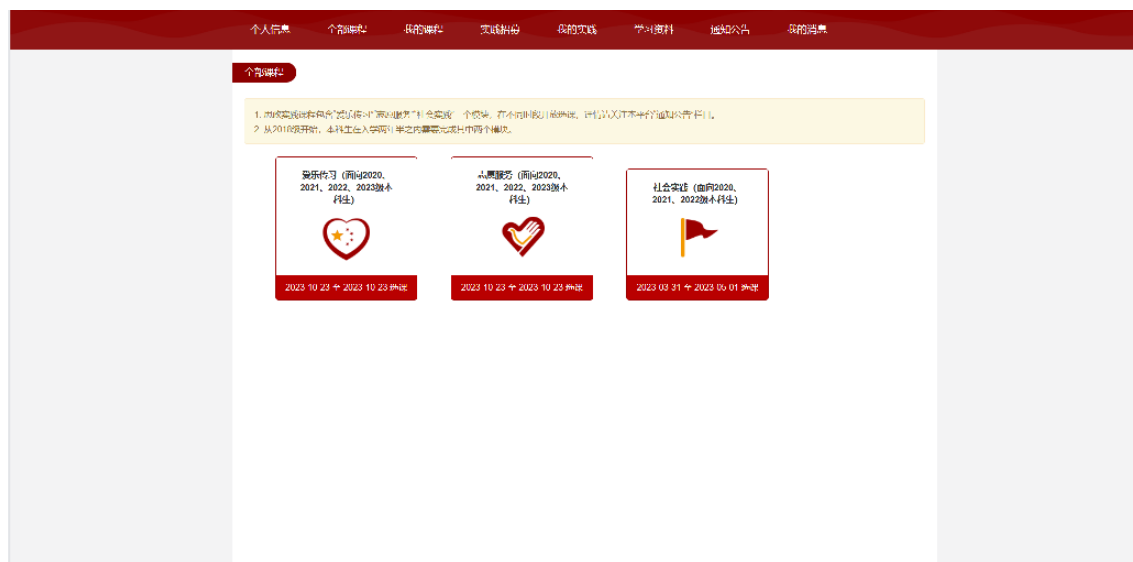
个人信息　全部课程　我的课程　实践指导　我的实践　学习资料　通知公告　我的消息

全部课程

1. 高校实践课程包括"爱乐传习""志愿服务""社会实践"三个模块，在不同时段开放报名，详情请关注本平台通知公告栏目。
2. 从2019级开始，本科生在入学两年半之内需完成其中两个模块。

爱乐传习（面向2020、2021、2022、2023级本科生）

2023 10 23 至 2023 10 23 开课

志愿服务（面向2020、2021、2022、2023级本科生）

2023 10 23 至 2023 10 23 开课

社会实践（面向2020、2021、2022级本科生）

2023 03 31 至 2023 05 01 开课